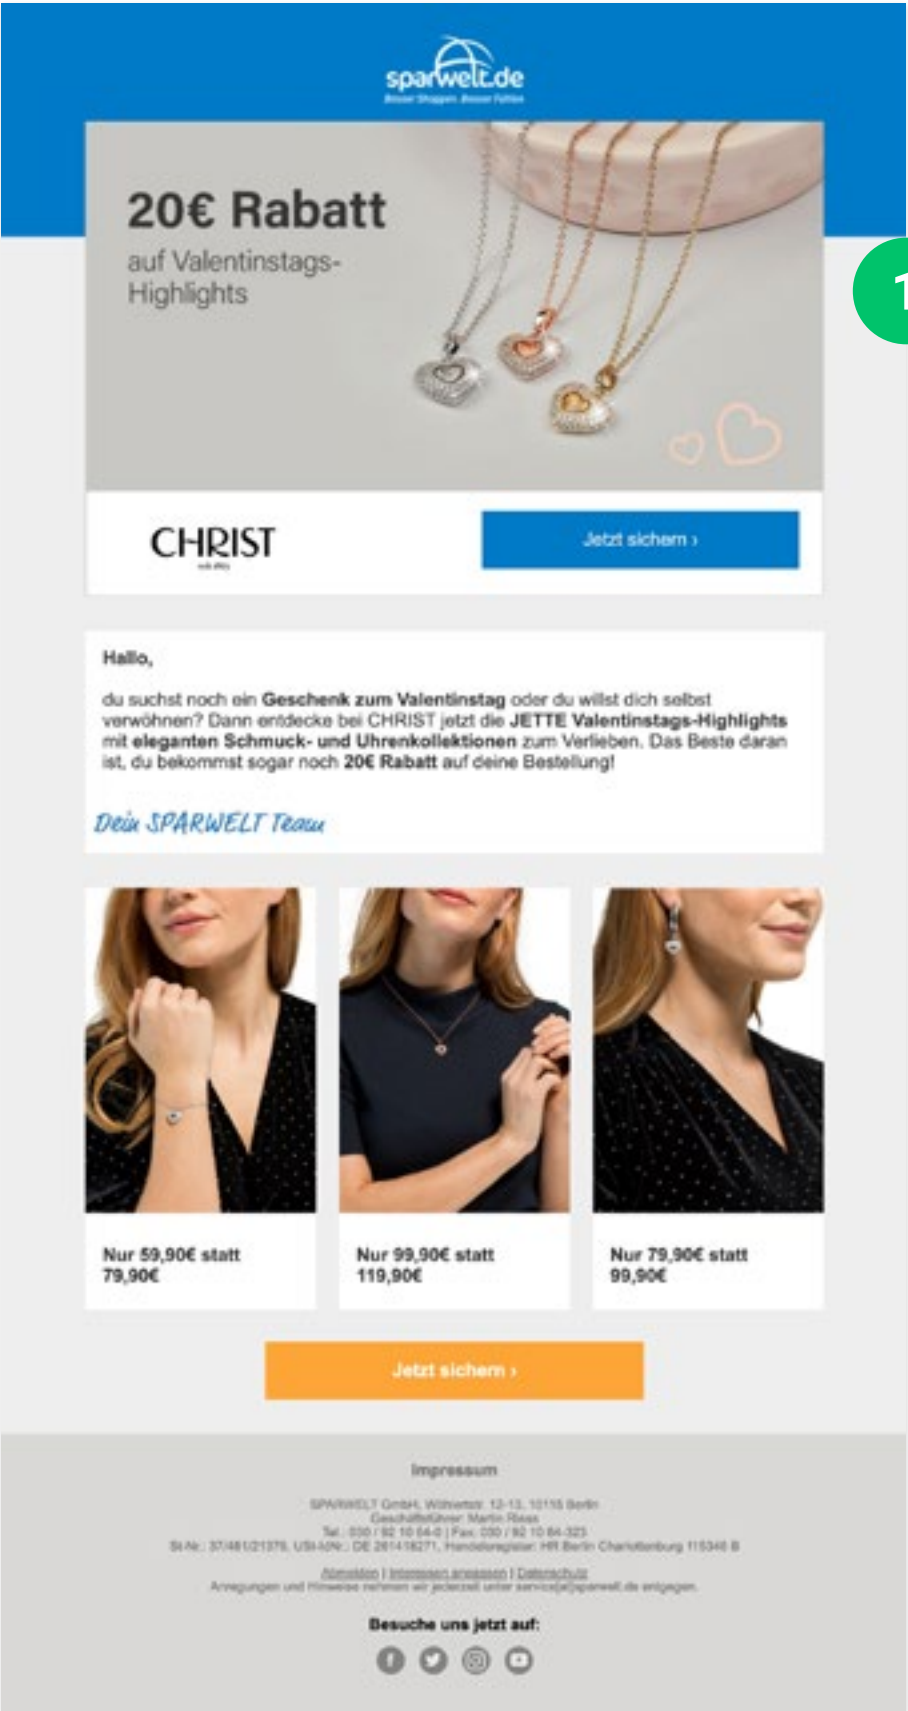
sparwelt.de
Besser Shoppen. Besser Fühlen

20€ Rabatt
auf Valentinstags-Highlights

1

CHRIST

Jetzt sichern ›

Hallo,

du suchst noch ein **Geschenk zum Valentinstag** oder du willst dich selbst verwöhnen? Dann entdecke bei CHRIST jetzt die **JETTE Valentinstags-Highlights** mit **eleganten Schmuck- und Uhrenkollektionen** zum Verlieben. Das Beste daran ist, du bekommst sogar noch **20€ Rabatt** auf deine Bestellung!

Dein SPARWELT Team

Nur 59,90€ statt 79,90€

Nur 99,90€ statt 119,90€

Nur 79,90€ statt 99,90€

Jetzt sichern ›

Impressum

SPARWELT GmbH, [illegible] 12-13, 10115 Berlin
Geschäftsführer: Martin Riess
Tel.: 030 / 92 10 64-0 | Fax: 030 / 92 10 64-323
St-Nr.: 37/481/21376, USt-IdNr.: DE 261418271, Handelsregister: HR Berlin Charlottenburg 115346 B

Abmelden | Interessen anpassen | Datenschutz
Anregungen und Hinweise nehmen wir jederzeit unter service(at)sparwelt.de entgegen.

Besuche uns jetzt auf: